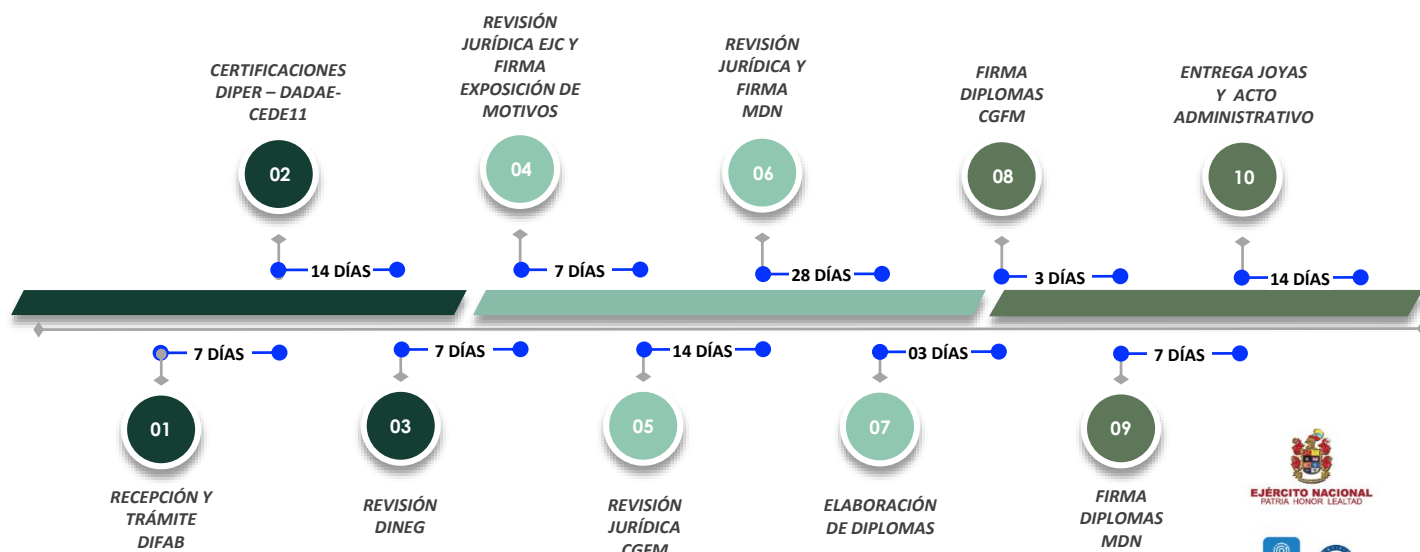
CERTIFICACIONES DIPER – DADAE-CEDE11

02

14 DÍAS

REVISIÓN JURÍDICA EJC Y FIRMA EXPOSICIÓN DE MOTIVOS

04

7 DÍAS

REVISIÓN JURÍDICA Y FIRMA MDN

06

28 DÍAS

FIRMA DIPLOMAS CGFM

08

3 DÍAS

ENTREGA JOYAS Y ACTO ADMINISTRATIVO

10

14 DÍAS

7 DÍAS

01

RECEPCIÓN Y TRÁMITE DIFAB

7 DÍAS

03

REVISIÓN DINEG

14 DÍAS

05

REVISIÓN JURÍDICA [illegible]

03 DÍAS

07

ELABORACIÓN DE DIPLOMAS

7 DÍAS

09

FIRMA DIPLOMAS MDN

EJÉRCITO NACIONAL
PATRIA HONOR LEALTAD